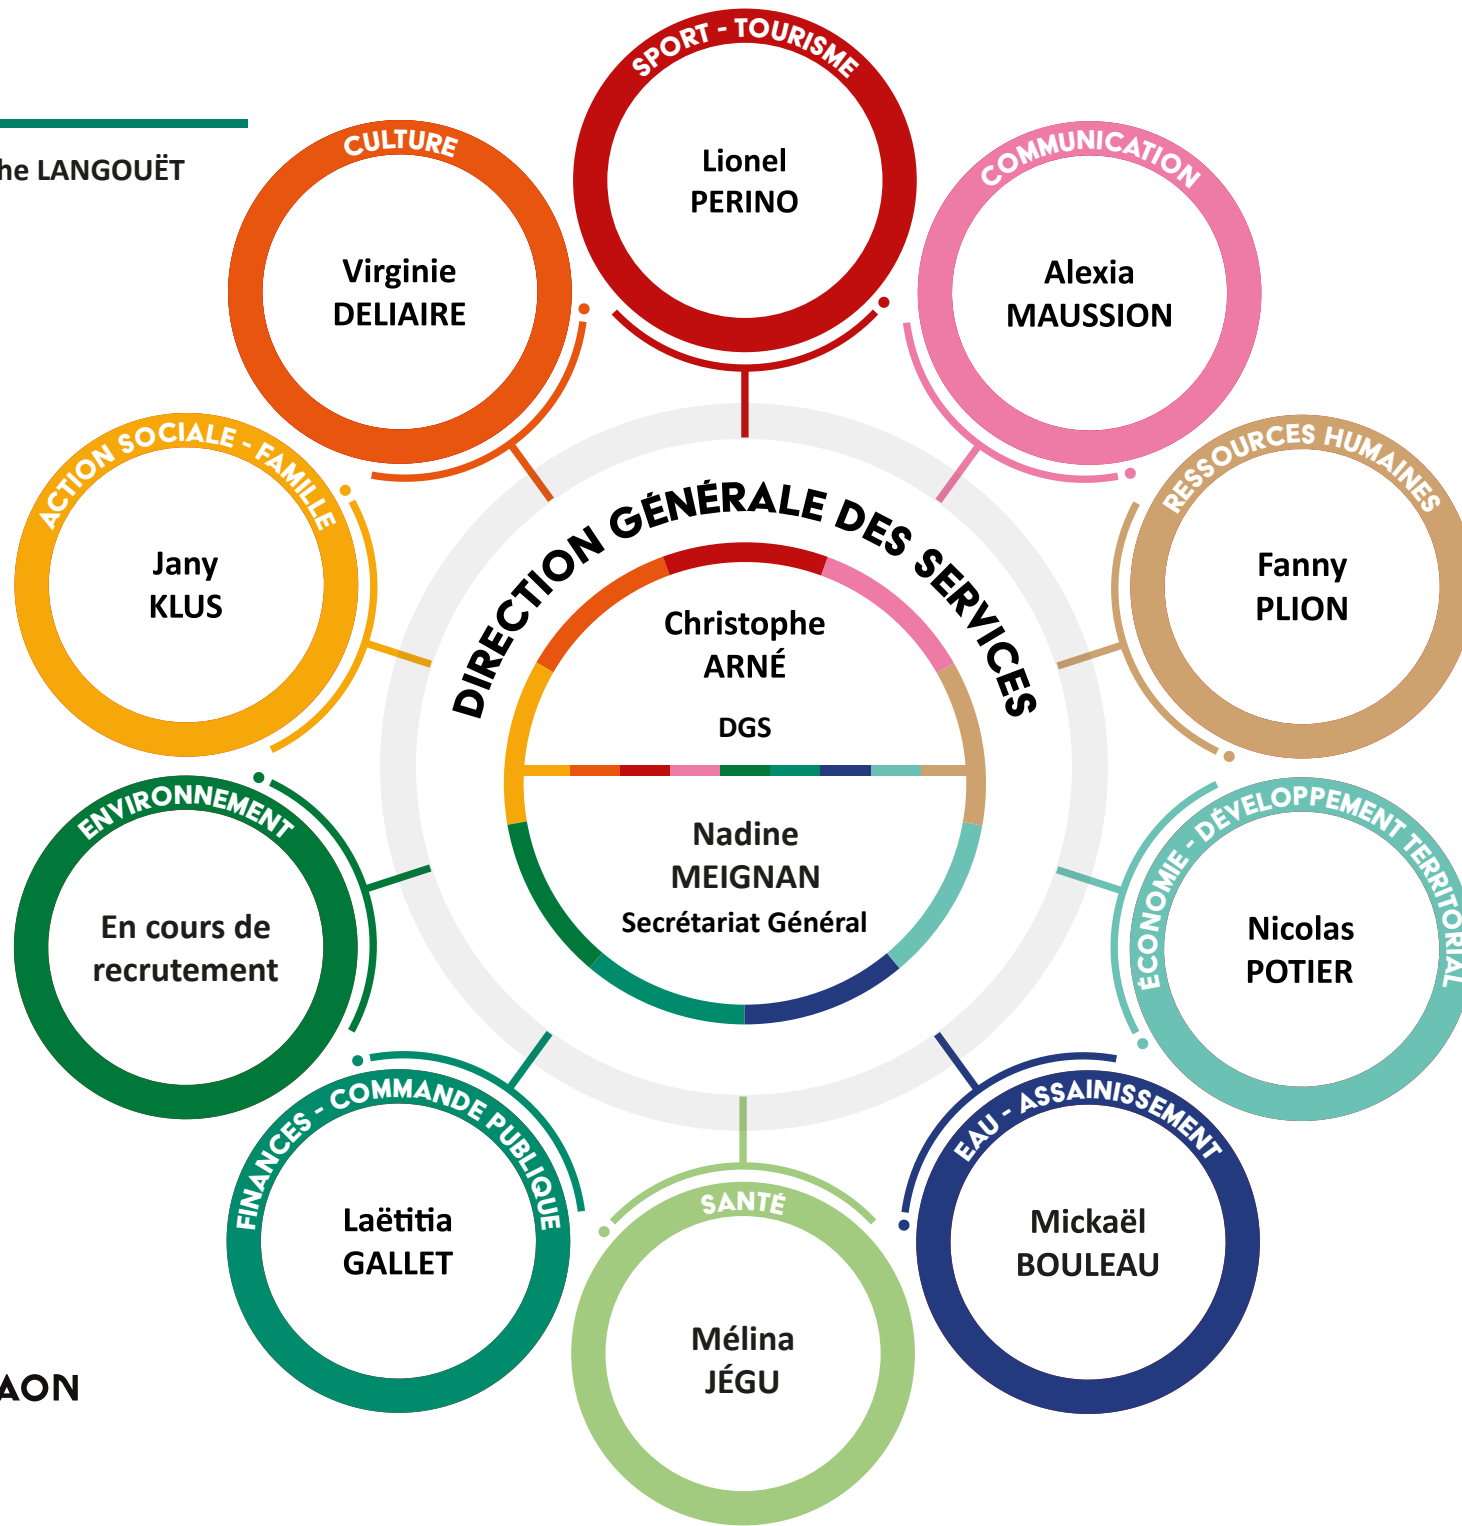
he LANGOUËT

SPORT - TOURISME
Lionel
PERINO

CULTURE
Virginie
DELIAIRE

COMMUNICATION
Alexia
MAUSSION

ACTION SOCIALE - FAMILLE
Jany
KLUS

RESSOURCES HUMAINES
Fanny
PLION

DIRECTION GÉNÉRALE DES SERVICES

Christophe
ARNÉ
DGS

Nadine
MEIGNAN
Secrétariat Général

ENVIRONNEMENT
En cours de recrutement

ÉCONOMIE - DÉVELOPPEMENT TERRITORIAL
Nicolas
POTIER

FINANCES - COMMANDE PUBLIQUE
Laëtitia
GALLET

SANTÉ
Mélina
JÉGU

EAU - ASSAINISSEMENT
Mickaël
BOULEAU

AON